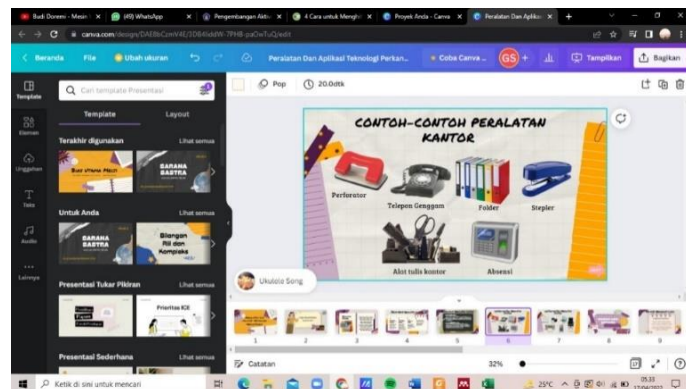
Budi Doremi - Mesin | (49) WhatsApp | Pengembangan Akti | 4 Cara untuk Menghi | Proyek Anda - Canva | Peralatan Dan Aplika

canva.com/design/DAE8bCzmVE/5D64ddW-7PHB-paOwTuQ/edit

Beranda  File  Ubah ukuran  Peralatan Dan Aplikasi Teknologi Perkan...  Coba Canva...  GS  +  Tampilkan  Bagikan

Template  Elemen  Unggahan  Teks  Audio  Lainnya

Cari template Presentasi

Template  Layout

Terakhir digunakan  Lihat semua

Buat Utama Mesin  GARANA SASTRA

Untuk Anda  Lihat semua

GARANA SASTRA  Bilangan Riil dan Kompleks

Presentasi Tukar Pikiran  Lihat semua

Prioritas Kit

Presentasi Sederhana  Lihat semua

Pop  20.0dtk

CONTOH-CONTOH PERALATAN KANTOR

Perforator  Telepon Genggam  Folder  Stepler

Alat tulis kantor  Absensi

Ukulele Song

1 2 3 4 5 6 7 8 9

Catatan  32%

Ketik di sini untuk mencari  25°C  05.33 17/08/2022